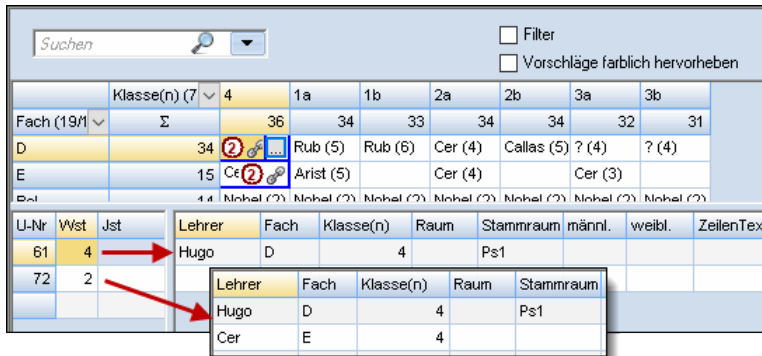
Suchen

Filter

Vorschläge farblich hervorheben

| | Klasse(n) (7 | 4 | 1a | 1b | 2a | 2b | 3a | 3b |
|---|---|---|---|---|---|---|---|---|
| Fach (19/1 | Σ | 36 | 34 | 33 | 34 | 34 | 32 | 31 |
| D | 34 | 2 ... | Rub (5) | Rub (6) | Cer (4) | Callas (5) | ? (4) | ? (4) |
| E | 15 | Ce 2 | Arist (5) | | Cer (4) | | Cer (3) | |
| Rel | 14 | Nobel (2) | Nobel (2) | Nobel (2) | Nobel (2) | Nobel (2) | Nobel (2) | Nobel (2) |

| U-Nr | Wst | Jst |
|---|---|---|
| 61 | 4 | |
| 72 | 2 | |

| Lehrer | Fach | Klasse(n) | Raum | Stammraum | männl. | weibl. | ZeilenTex |
|---|---|---|---|---|---|---|---|
| Hugo | D | 4 | | Ps1 | | | |

| Lehrer | Fach | Klasse(n) | Raum | Stammraum |
|---|---|---|---|---|
| Hugo | D | 4 | | Ps1 |
| Cer | E | 4 | | |